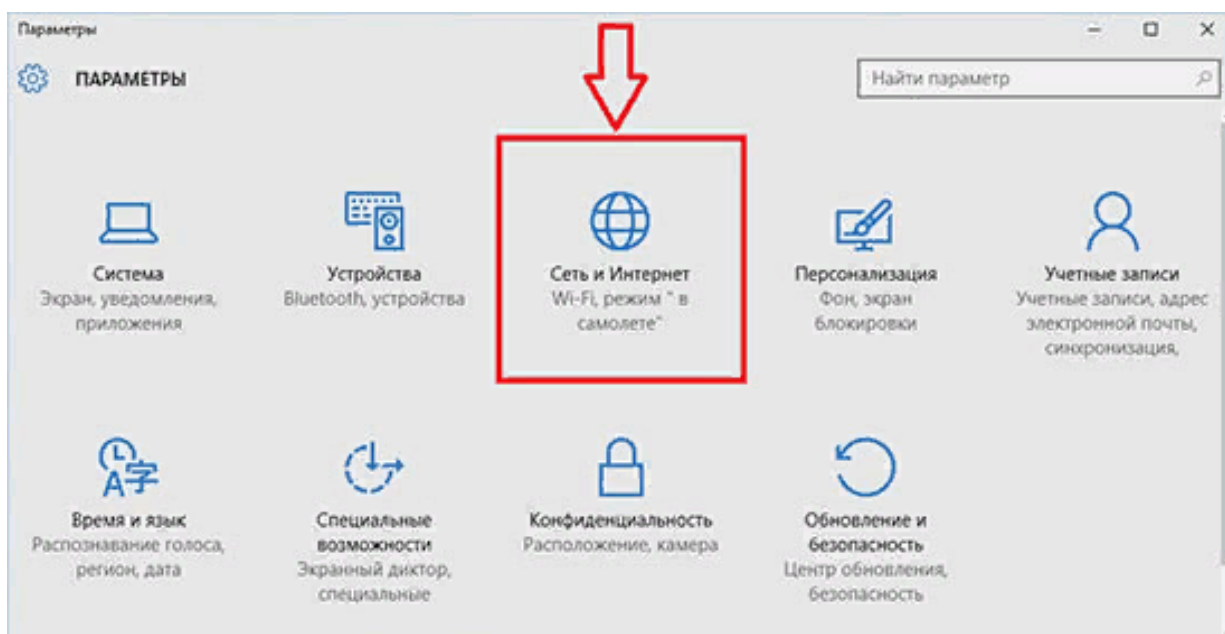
Параметры

ПАРАМЕТРЫ

Найти параметр

Система
Экран, уведомления, приложения

Устройства
Bluetooth, устройства

Сеть и Интернет
Wi-Fi, режим " в самолете"

Персонализация
Фон, экран блокировки

Учетные записи
Учетные записи, адрес электронной почты, синхронизация,

Время и язык
Распознавание голоса, регион, дата

Специальные возможности
Экранный диктор, специальные

Конфиденциальность
Расположение, камера

Обновление и безопасность
Центр обновления, безопасность